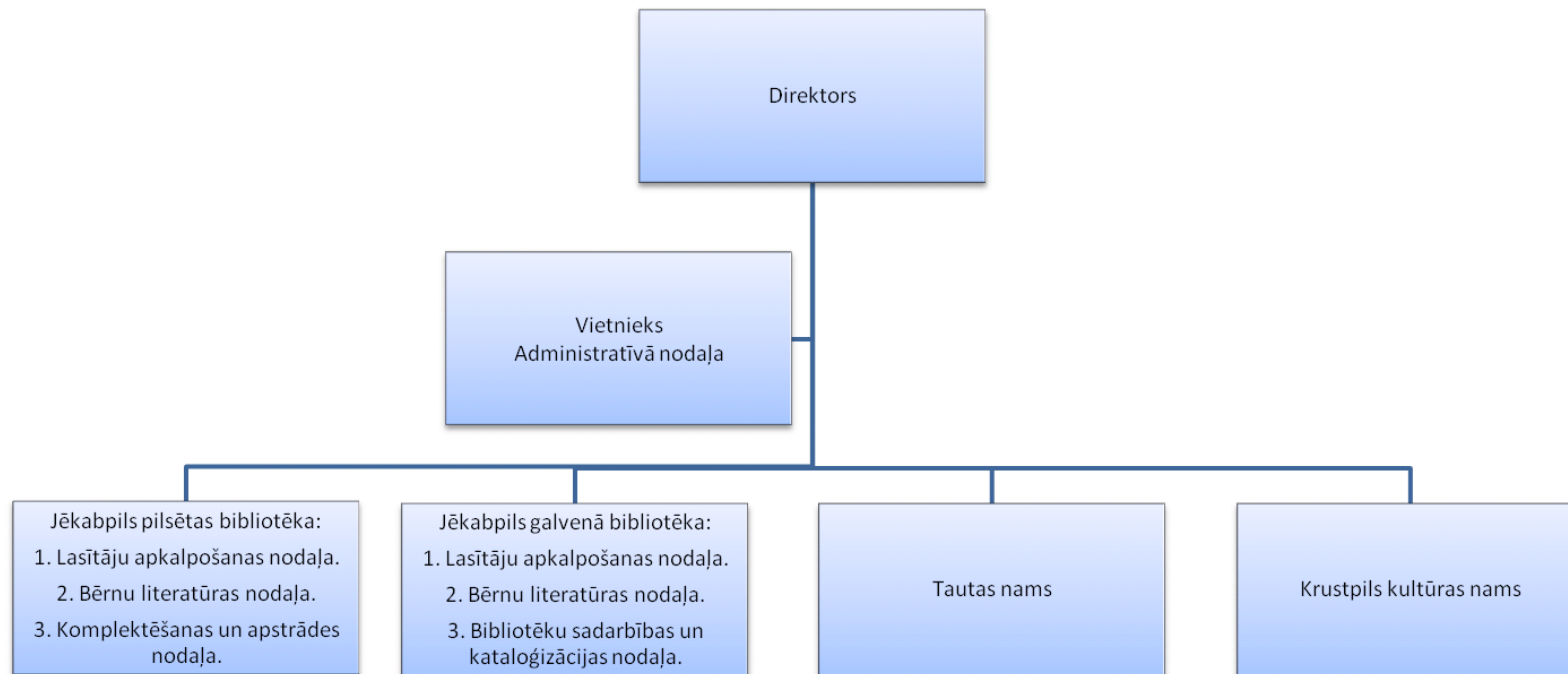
Direktors

Vietnieks
Administratīvā nodaļa

Jēkabpils pilsētas bibliotēka:
1. Lasītāju apkalpošanas nodaļa.
2. Bērnu literatūras nodaļa.
3. Komplektēšanas un apstrādes nodaļa.

Jēkabpils galvenā bibliotēka:
1. Lasītāju apkalpošanas nodaļa.
2. Bērnu literatūras nodaļa.
3. Bibliotēku sadarbības un kataloģizācijas nodaļa.

Tautas nams

Krustpils kultūras nams